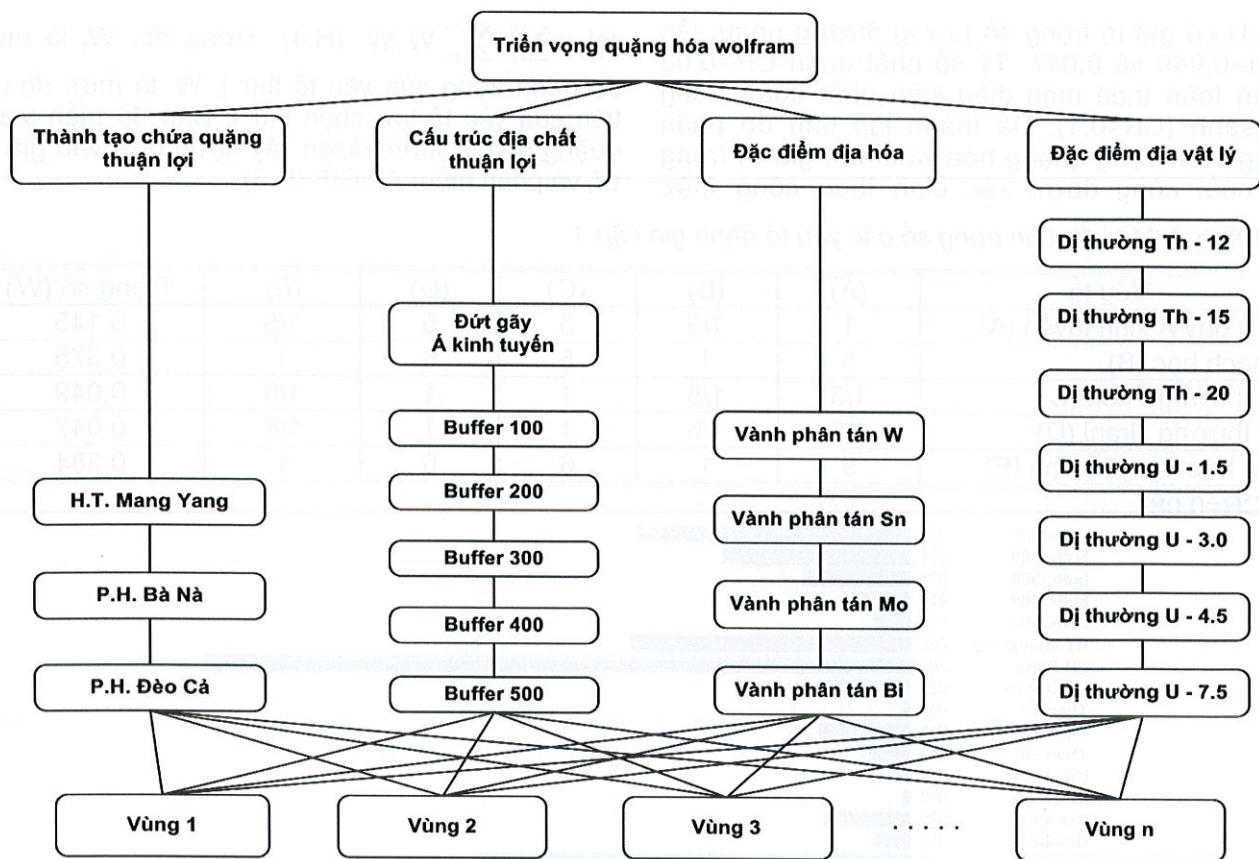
Triển vọng quặng hóa wolfram

Thành tạo chứa quặng thuận lợi

H.T. Mang Yang

P.H. Bà Nà

P.H. Đèo Cả

Cấu trúc địa chất thuận lợi

Đứt gãy Á kinh tuyến

Buffer 100

Buffer 200

Buffer 300

Buffer 400

Buffer 500

Đặc điểm địa hóa

Vành phân tán W

Vành phân tán Sn

Vành phân tán Mo

Vành phân tán Bi

Đặc điểm địa vật lý

Dị thường Th - 12

Dị thường Th - 15

Dị thường Th - 20

Dị thường U - 1.5

Dị thường U - 3.0

Dị thường U - 4.5

Dị thường U - 7.5

Vùng 1

Vùng 2

Vùng 3

. . . . .

Vùng n